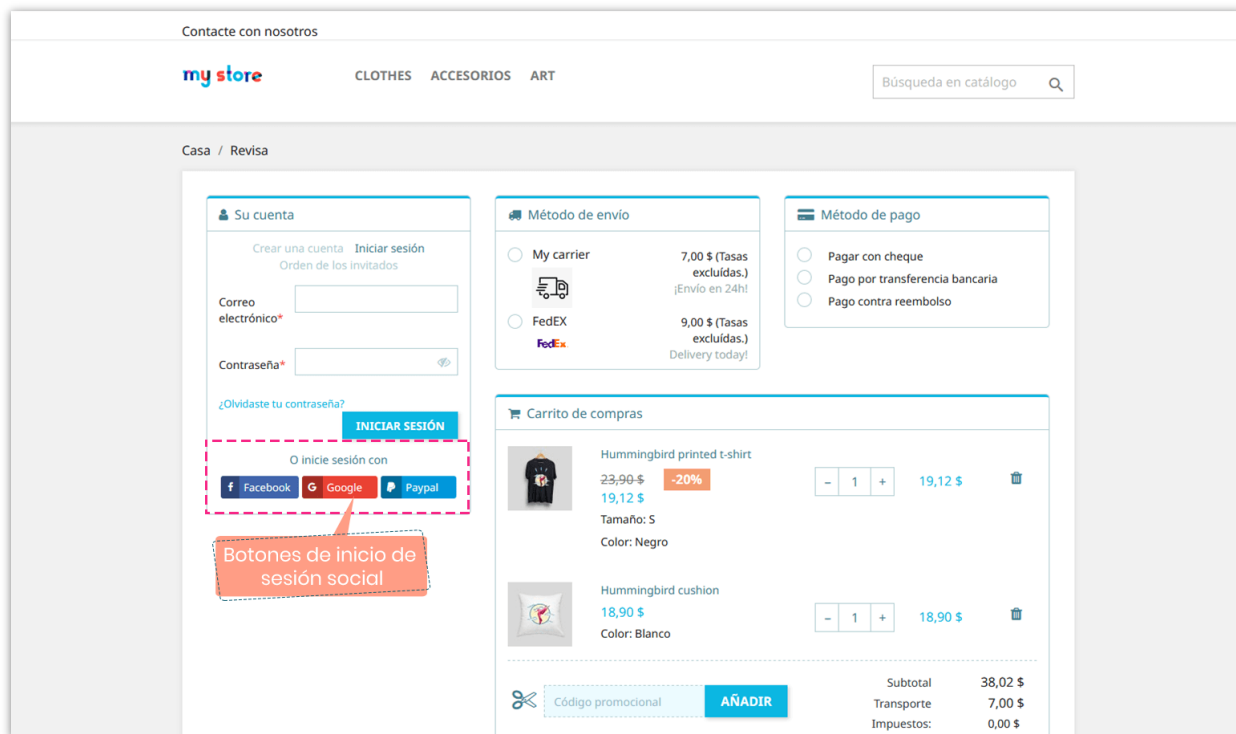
Contacte con nosotros

my store

CLOTHES ACCESORIOS ART

Búsqueda en catálogo

Casa / Revisa

Su cuenta

Crear una cuenta Iniciar sesión
Orden de los invitados

Correo electrónico*

Contraseña*

¿Olvidaste tu contraseña?

INICIAR SESIÓN

O inicie sesión con

Facebook Google Paypal

Botones de inicio de sesión social

Método de envío

My carrier 7,00 $ (Tasas excluídas.) ¡Envío en 24h!

FedEX 9,00 $ (Tasas excluídas.) Delivery today!

FedEx

Método de pago

Pagar con cheque
Pago por transferencia bancaria
Pago contra reembolso

Carrito de compras

Hummingbird printed t-shirt
23,90 $ -20%
19,12 $
Tamaño: S
Color: Negro

– 1 + 19,12 $

Hummingbird cushion
18,90 $
Color: Blanco

– 1 + 18,90 $

Código promocional AÑADIR

Subtotal 38,02 $
Transporte 7,00 $
Impuestos: 0,00 $